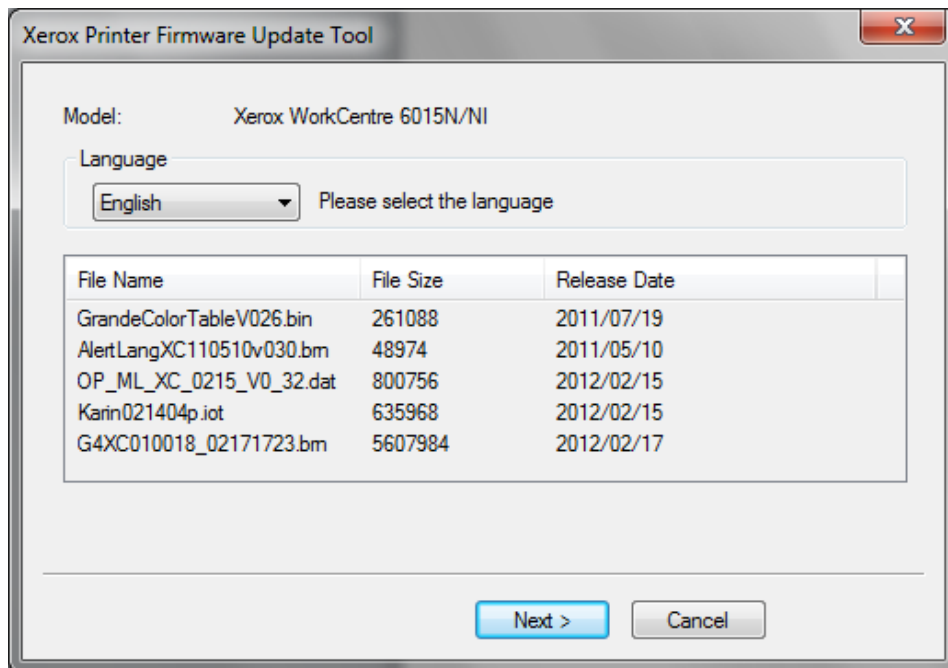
Xerox Printer Firmware Update Tool

Model: Xerox WorkCentre 6015N/NI

Language

English

Please select the language

| File Name | File Size | Release Date |
|---|---|---|
| GrandeColorTableV026.bin | 261088 | 2011/07/19 |
| AlertLangXC110510v030.brn | 48974 | 2011/05/10 |
| OP_ML_XC_0215_V0_32.dat | 800756 | 2012/02/15 |
| Karin021404p.iot | 635968 | 2012/02/15 |
| G4XC010018_02171723.brn | 5607984 | 2012/02/17 |

Next >

Cancel